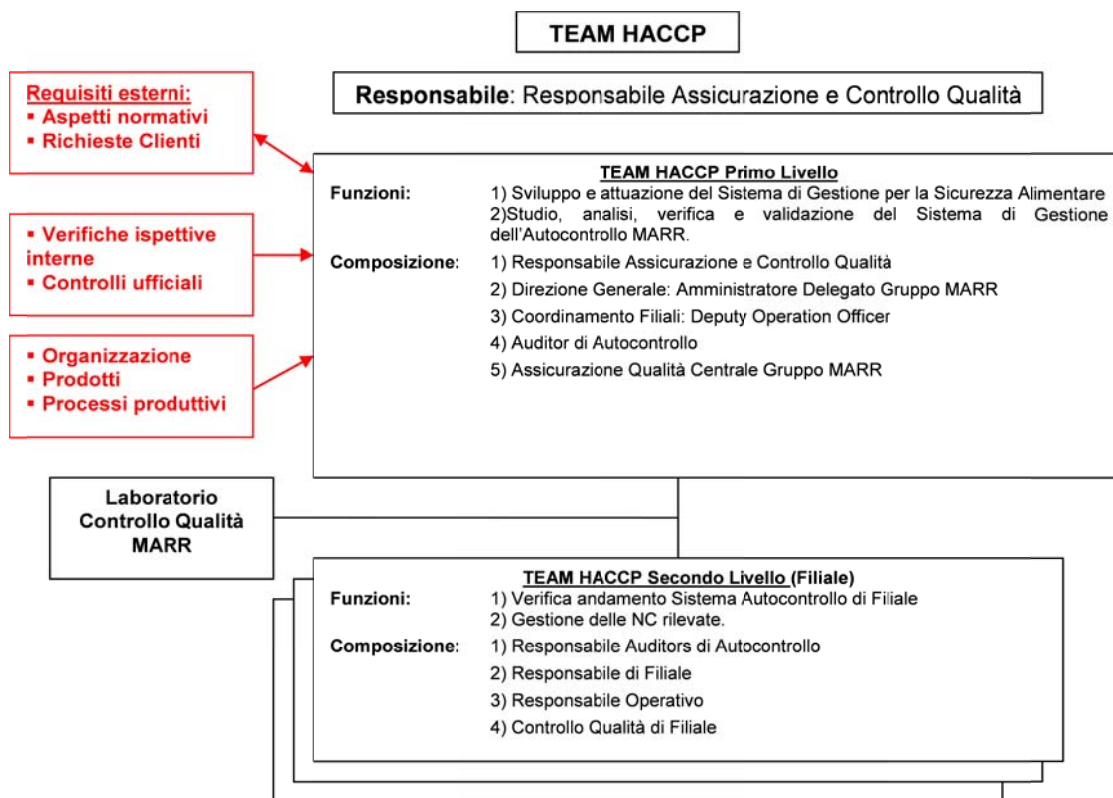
TEAM HACCP

Responsabile: Responsabile Assicurazione e Controllo Qualità

Requisiti esterni:
▪ Aspetti normativi
▪ Richieste Clienti

▪ Verifiche ispettive interne
▪ Controlli ufficiali

▪ Organizzazione
▪ Prodotti
▪ Processi produttivi

TEAM HACCP Primo Livello

Funzioni: 1) Sviluppo e attuazione del Sistema di Gestione per la Sicurezza Alimentare
2)Studio, analisi, verifica e validazione del Sistema di Gestione dell'Autocontrollo MARR.

Composizione: 1) Responsabile Assicurazione e Controllo Qualità
2) Direzione Generale: Amministratore Delegato Gruppo MARR
3) Coordinamento Filiali: Deputy Operation Officer
4) Auditor di Autocontrollo
5) Assicurazione Qualità Centrale Gruppo MARR

Laboratorio Controllo Qualità MARR

TEAM HACCP Secondo Livello (Filiale)

Funzioni: 1) Verifica andamento Sistema Autocontrollo di Filiale
2) Gestione delle NC rilevate.

Composizione: 1) Responsabile Auditors di Autocontrollo
2) Responsabile di Filiale
3) Responsabile Operativo
4) Controllo Qualità di Filiale